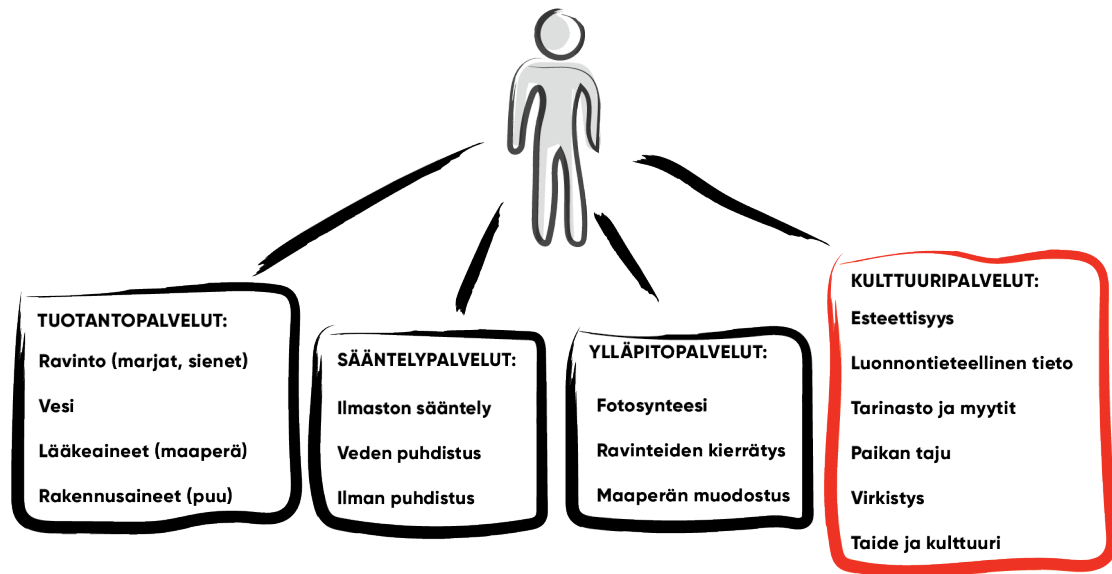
TUOTANTOPALVELUT:

Ravinto (marjat, sienet)

Vesi

Lääkeaineet (maaperä)

Rakennusaineet (puu)

SÄÄNTELYPALVELUT:

Ilmaston sääntely

Veden puhdistus

Ilman puhdistus

YLLÄPITOPALVELUT:

Fotosynteesi

Ravinteiden kierrätys

Maaperän muodostus

KULTTUURIPALVELUT:

Esteettisyys

Luonnontieteellinen tieto

Tarinasto ja myytit

Paikan taju

Virkistys

Taide ja kulttuuri